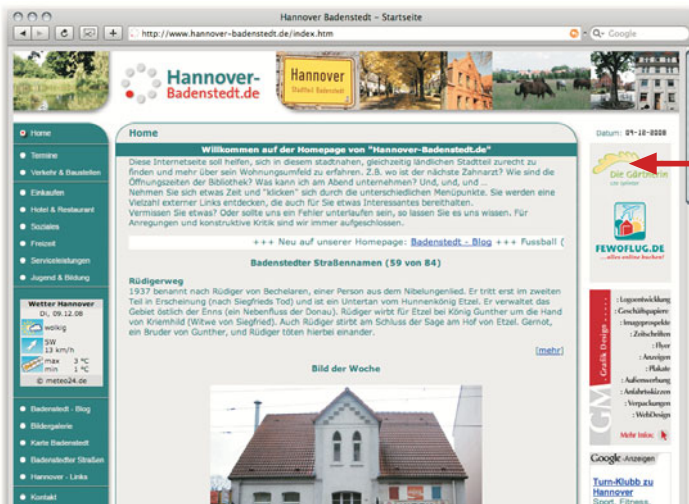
Hannover Badenstedt – Startseite

http://www.hannover-badenstedt.de/index.htm

Google

Hannover-Badenstedt.de

Hannover
Stadtteil Badenstedt

Home
Termine
Verkehr & Baustellen
Einkaufen
Hotel & Restaurant
Soziales
Freizeit
Serviceleistungen
Jugend & Bildung

Wetter Hannover
Di, 09.12.08
wolkig
SW
13 km/h
max 3 °C
min 1 °C
© meteo24.de

Badenstedt - Blog
Bildergalerie
Karte Badenstedt
Badenstedter Straßen
Hannover - Links
Kontakt

Home

Datum: 09-12-2008

Willkommen auf der Homepage von "Hannover-Badenstedt.de"

Diese Internetseite soll helfen, sich in diesem stadtnahen, gleichzeitig ländlichen Stadtteil zurecht zu finden und mehr über sein Wohnungsumfeld zu erfahren. Z.B. wo ist der nächste Zahnarzt? Wie sind die Öffnungszeiten der Bibliothek? Was kann ich am Abend unternehmen? Und, und, und ...
Nehmen Sie sich etwas Zeit und "klicken" sich durch die unterschiedlichen Menüpunkte. Sie werden eine Vielzahl externer Links entdecken, die auch für Sie etwas Interessantes bereithalten.
Vermissen Sie etwas? Oder sollte uns ein Fehler unterlaufen sein, so lassen Sie es uns wissen. Für Anregungen und konstruktive Kritik sind wir immer aufgeschlossen.

+++ Neu auf unserer Homepage: Badenstedt - Blog +++ Fussball (

Badenstedter Straßennamen (59 von 84)

Rüdigerweg
1937 benannt nach Rüdiger von Bechelaren, einer Person aus dem Nibelungenlied. Er tritt erst im zweiten Teil in Erscheinung (nach Siegfrieds Tod) und ist ein Untertan vom Hunnenkönig Etzel. Er verwaltet das Gebiet östlich der Enns (ein Nebenfluss der Donau). Rüdiger wirbt für Etzel bei König Gunther um die Hand von Kriemhild (Witwe von Siegfried). Auch Rüdiger stirbt am Schluss der Sage am Hof von Etzel. Gernot, ein Bruder von Gunther, und Rüdiger töten hier einander.

[mehr]

Bild der Woche

Die Gärtnerin

FEWOFLUG.DE
...alles online buchen!

Grafik Design
Logoentwicklung
Geschäftspapiere
Imageprospekte
Zeitschriften
Flyer
Anzeigen
Plakate
Außenwerbung
Anfahrtskizzen
Verpackungen
WebDesign
Mehr Infos

Google-Anzeigen

Turn-Klubb zu Hannover
Sport, Fitness,